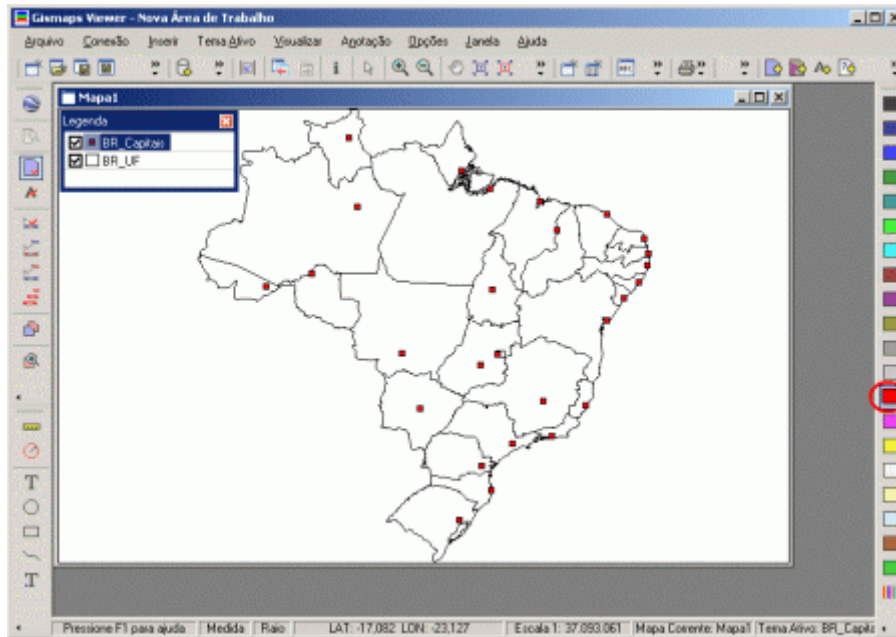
Gismaps Viewer - Nova Área de Trabalho

Arquivo Conexão Inserir Tema Ativo Visualizar Anotação Opções Janela Ajuda

Mapa1

Legenda

BR_Capitais

BR_UF

T

T

Pressione F1 para ajuda | Medida | Raio | LAT: -17,082 LON: -23,127 | Escala 1: 37.093.061 | Mapa Corrente: Mapa1 | Tema Ativo: BR_Capita